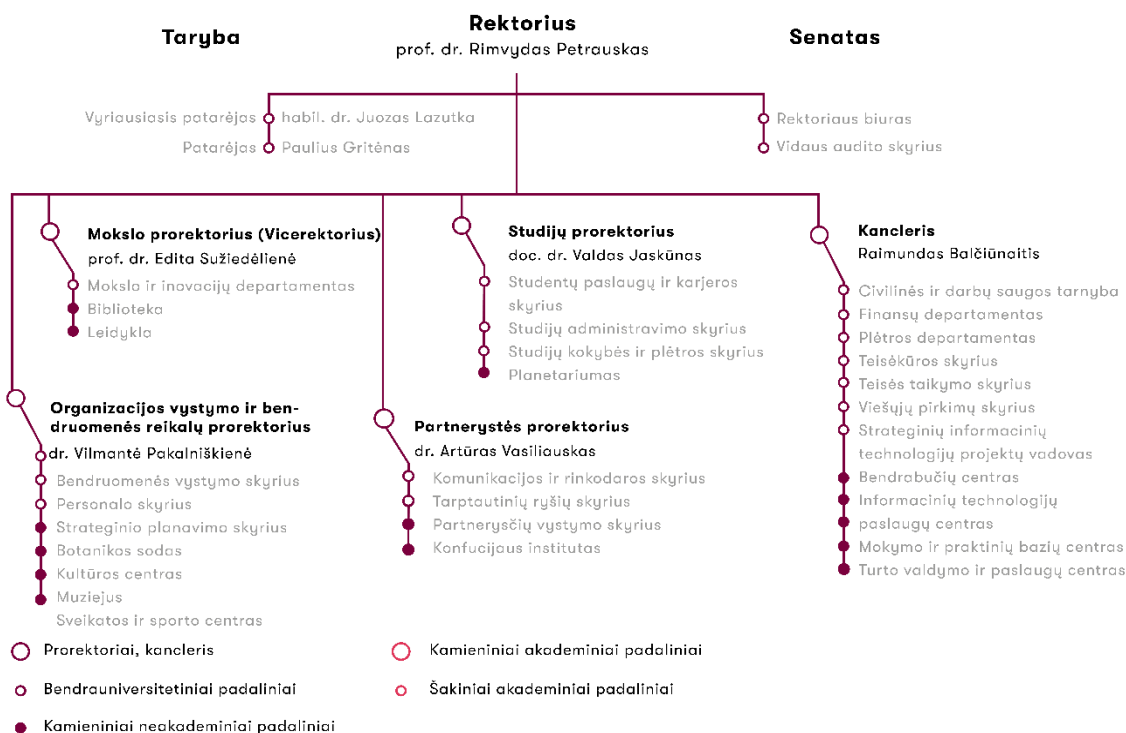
Taryba

Rektorius
prof. dr. Rimvydas Petrauskas

Senatas

Vyriausiasis patarėjas habil. dr. Juozas Lazutka
Patarėjas Paulius Gritėnas

Rektoriaus biuras
Vidaus audito skyrius

Mokslo prorektorius (Vicerektorius)
prof. dr. Edita Sužiedėlienė
Mokslo ir inovacijų departamentas
Biblioteka
Leidykla

Studijų prorektorius
doc. dr. Valdas Jaskūnas
Studentų paslaugų ir karjeros skyrius
Studijų administravimo skyrius
Studijų kokybės ir plėtros skyrius
Planetariumas

Kancleris
Raimundas Balčiūnaitis
Civilinės ir darbų saugos tarnyba
Finansų departamentas
Plėtros departamentas
Teisėkūros skyrius
Teisės taikymo skyrius
Viešųjų pirkimų skyrius
Strateginių informacinių technologijų projektų vadovas
Bendrabučių centras
Informacinių technologijų paslaugų centras
Mokymo ir praktinių bazių centras
Turto valdymo ir paslaugų centras

Organizacijos vystymo ir bendruomenės reikalų prorektorius
dr. Vilmantė Pakalniškienė
Bendruomenės vystymo skyrius
Personalo skyrius
Strateginio planavimo skyrius
Botanikos sodas
Kultūros centras
Muziejus
Sveikatos ir sporto centras

Partnerystės prorektorius
dr. Artūras Vasiliauskas
Komunikacijos ir rinkodaros skyrius
Tarptautinių ryšių skyrius
Partnerysčių vystymo skyrius
Konfucijaus institutas

Prorektoriai, kancleris
Bendrauniversitetiniai padaliniai
Kamieniniai neakademiniai padaliniai
Kamieniniai akademiniai padaliniai
Šakiniai akademiniai padaliniai